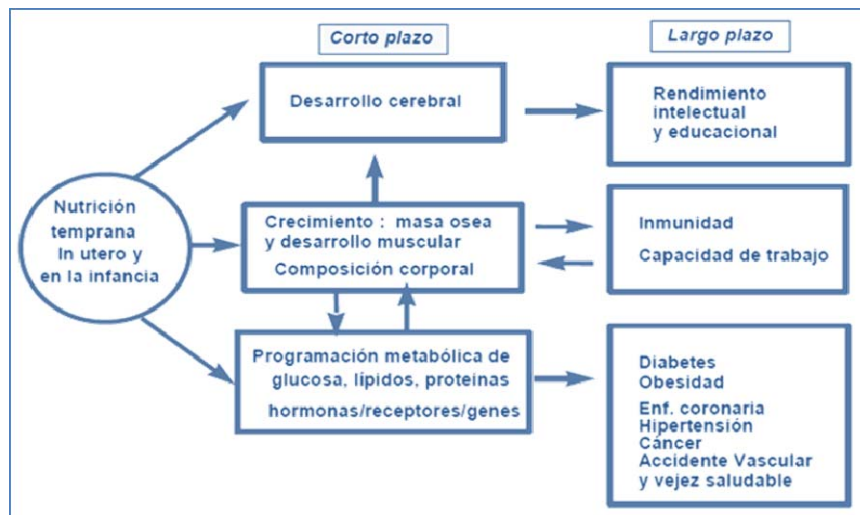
Corto plazo

Largo plazo

Nutrición temprana In utero y en la infancia

Desarrollo cerebral

Rendimiento intelectual y educacional

Crecimiento : masa osea y desarrollo muscular

Composición corporal

Inmunidad

Capacidad de trabajo

Programación metabólica de glucosa, lípidos, proteinas

hormonas/receptores/genes

Diabetes
Obesidad
Enf. coronaria
Hipertensión
Cáncer
Accidente Vascular
y vejez saludable